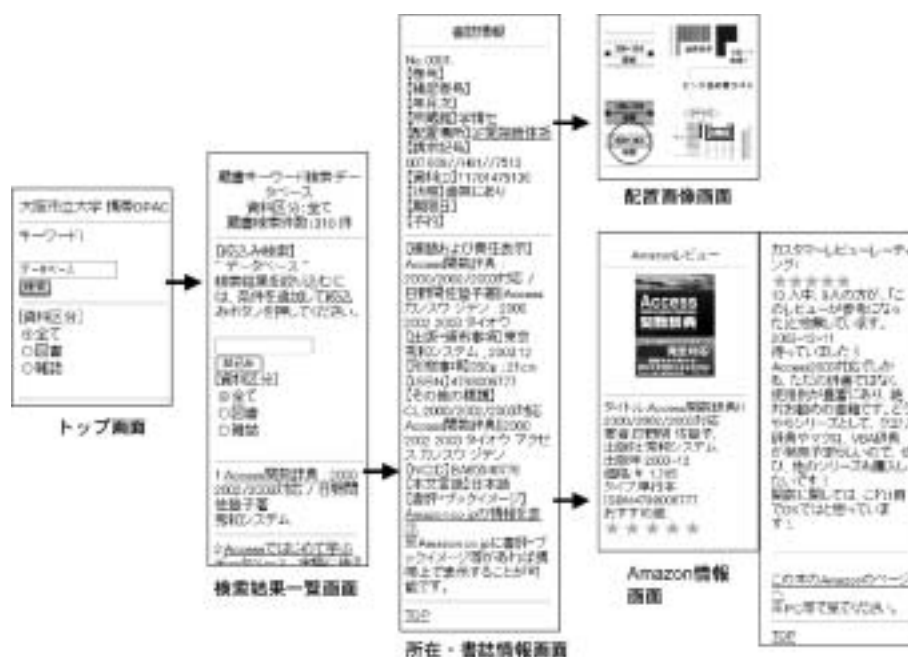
大阪市立大学 携帯OPAC

キーワード

データベース

検索

[資料区分]
◎全て
○図書
○雑誌

トップ画面

蔵書キーワード検索データベース
資料区分:全て
蔵書検索件数:310 件

[絞込み検索]
"データベース"
検索結果を絞り込むには、条件を追加して[絞込み]ボタンを押してください。

絞込み
[資料区分]
◎全て
○図書
○雑誌

1.Access関数辞典 : 2000/2002/2003対応 / 日野暗 佐藤子著 秀和システム

2.Accessではじめて学ぶ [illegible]

検索結果一覧画面

書誌情報

No.0001
[巻号]
[請求記号]
[年月次]
[所蔵館]全情報
[配置場所]之図書館書庫
[資料ID]
007.63//H61//7513
[資料ID]11701475136
[状態]書庫にあり
[期日]
[予約]

[標題および責任表示]
Access関数辞典 : 2000/2002/2003対応 / 日野暗佐藤子著/Access カンスウ ジテン : 2000 2002 2003 タイオウ
[出版・頒布事項]東京 : 秀和システム, 2003.12
[形態事項]592p ; 21cm
[ISBN]4798006777
[その他の標題]
CL:2000/2002/2003対応
Access関数辞典2000 2002 2003 タイオウ アクセス カンスウ ジテン
[NCID]BA6504077X
[本文言語]日本語
[書評・ブックイメージ]
Amazon.co.jpの情報を見る
※Amazon.co.jpに書評・ブックイメージ等があれば携帯上で表示することが可能です。

TOP

所在・書誌情報画面

配置画像画面

Amazonレビュー

Access 関数辞典

タイトル:Access関数辞典 : 2000/2002/2003対応
著者:日野暗 佐藤子
出版社:秀和システム
出版年:2003-12
価格:¥ 1,785
タイプ:単行本
ISBN:4798006777
おすすめ度:
★★★★★

Amazon情報画面

カスタマーレビューレーティング:
★★★★★
10人中、9人の方が、「このレビューが参考になった」と投票しています。
2003-12-11
待っていました!
Access2003対応であり、ただの辞典ではなく、使用例が豊富にあり、非常にお勧めの書籍です。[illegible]シリーズとして、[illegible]辞典やマクロ、VBA辞典が発売予定らしいので、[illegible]、他のシリーズも購入したいです!
関数に関しては、これ1冊で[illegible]と思っています。

このあたAmazonのページへ
※PC等で見てください。

TOP